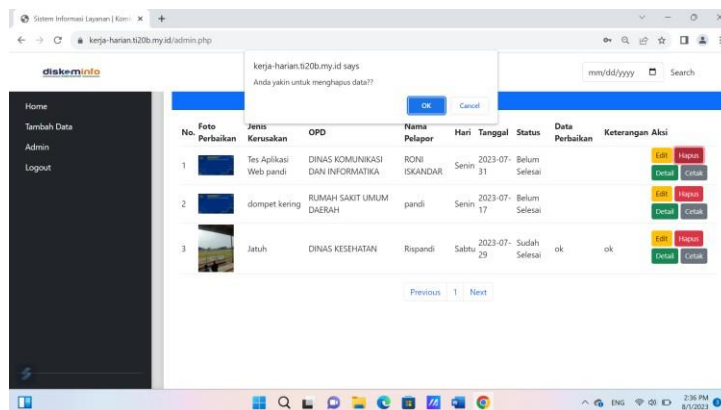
Sistem Informasi Layanan | Komi ×  +

kerja-harian.ti20b.my.id/admin.php

diskominfo

kerja-harian.ti20b.my.id says
Anda yakin untuk menghapus data??
OK  Cancel

mm/dd/yyyy  Search

Home
Tambah Data
Admin
Logout

| No. | Foto Perbaikan | Jenis Kerusakan | OPD | Nama Pelapor | Hari | Tanggal | Status | Data Perbaikan | Keterangan | Aksi |
|---|---|---|---|---|---|---|---|---|---|---|
| 1 | | Tes Aplikasi Web pandi | DINAS KOMUNIKASI DAN INFORMATIKA | RONI ISKANDAR | Senin | 2023-07-31 | Belum Selesai | | | Edit Hapus Detail Cetak |
| 2 | | dompet kering | RUMAH SAKIT UMUM DAERAH | pandi | Senin | 2023-07-17 | Belum Selesai | | | Edit Hapus Detail Cetak |
| 3 | | Jatuh | DINAS KESEHATAN | Rispandi | Sabtu | 2023-07-29 | Sudah Selesai | ok | ok | Edit Hapus Detail Cetak |

Previous 1 Next

ENG 2:36 PM 8/1/2023